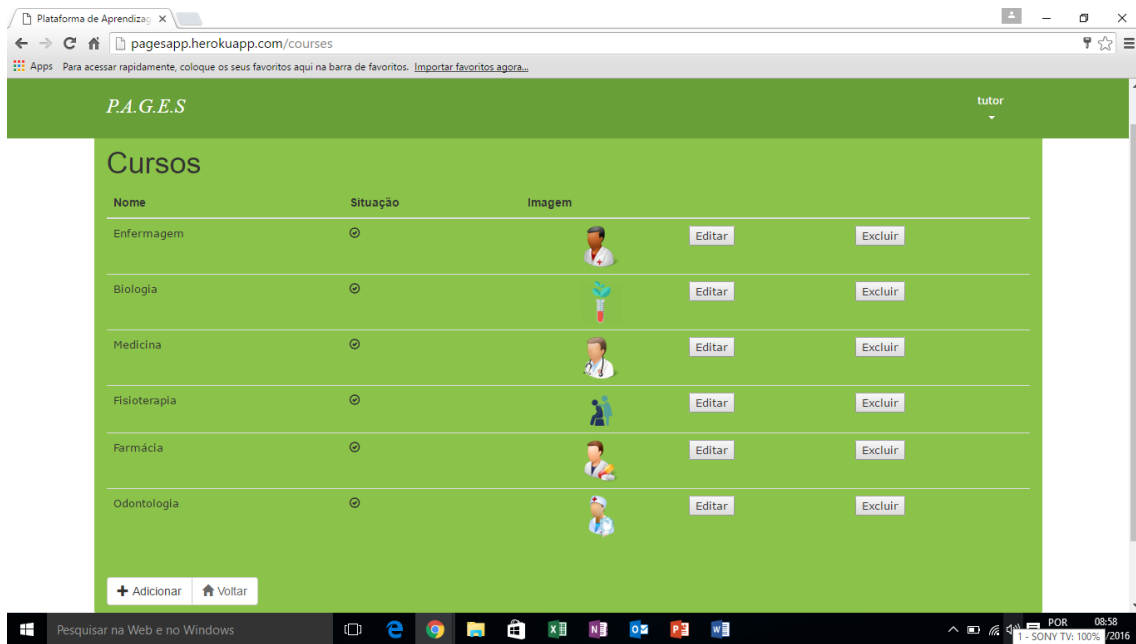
Plataforma de Aprendizag ×

pagesapp.herokuapp.com/courses

Apps Para acessar rapidamente, coloque os seus favoritos aqui na barra de favoritos. Importar favoritos agora...

P.A.G.E.S

tutor

Cursos

| Nome | Situação | Imagem | | |
|---|---|---|---|---|
| Enfermagem | | | Editar | Excluir |
| Biologia | | | Editar | Excluir |
| Medicina | | | Editar | Excluir |
| Fisioterapia | | | Editar | Excluir |
| Farmácia | | | Editar | Excluir |
| Odontologia | | | Editar | Excluir |

+ Adicionar Voltar

Pesquisar na Web e no Windows

POR 08:58 1 - SONY TV: 100% /2016